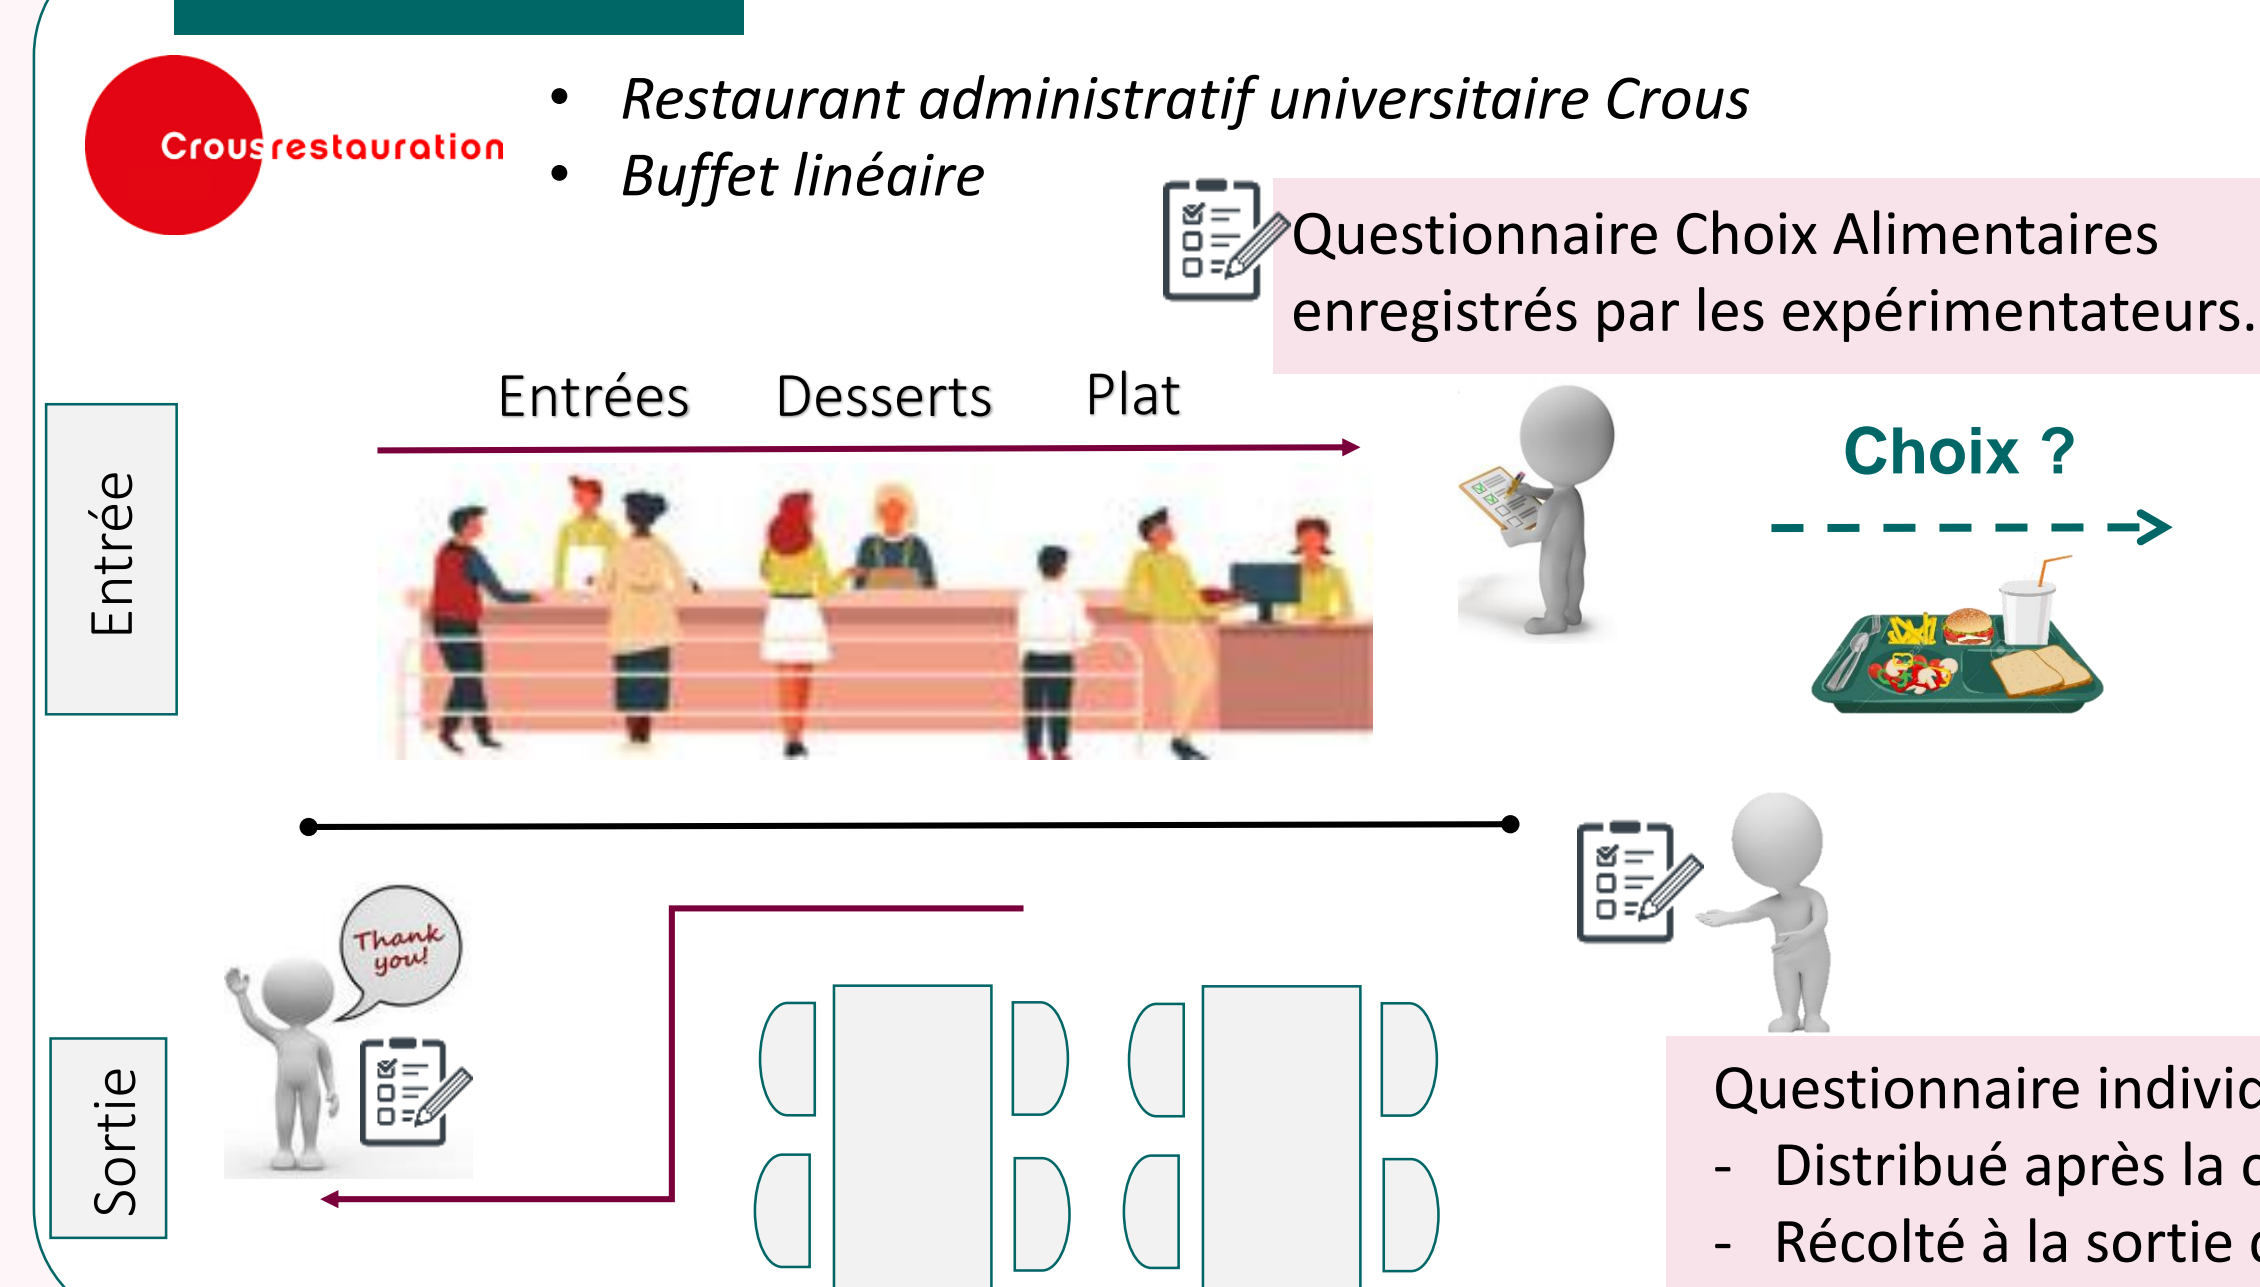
Crousrestauration

- Restaurant administratif universitaire Crous
- Buffet linéaire

Questionnaire Choix Alimentaires enregistrés par les expérimentateurs.

Entrée

Entrées Desserts Plat

Choix ?

Thank you!

Sortie

Questionnaire indivic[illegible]
- Distribué après la c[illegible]
- Récolté à la sortie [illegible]